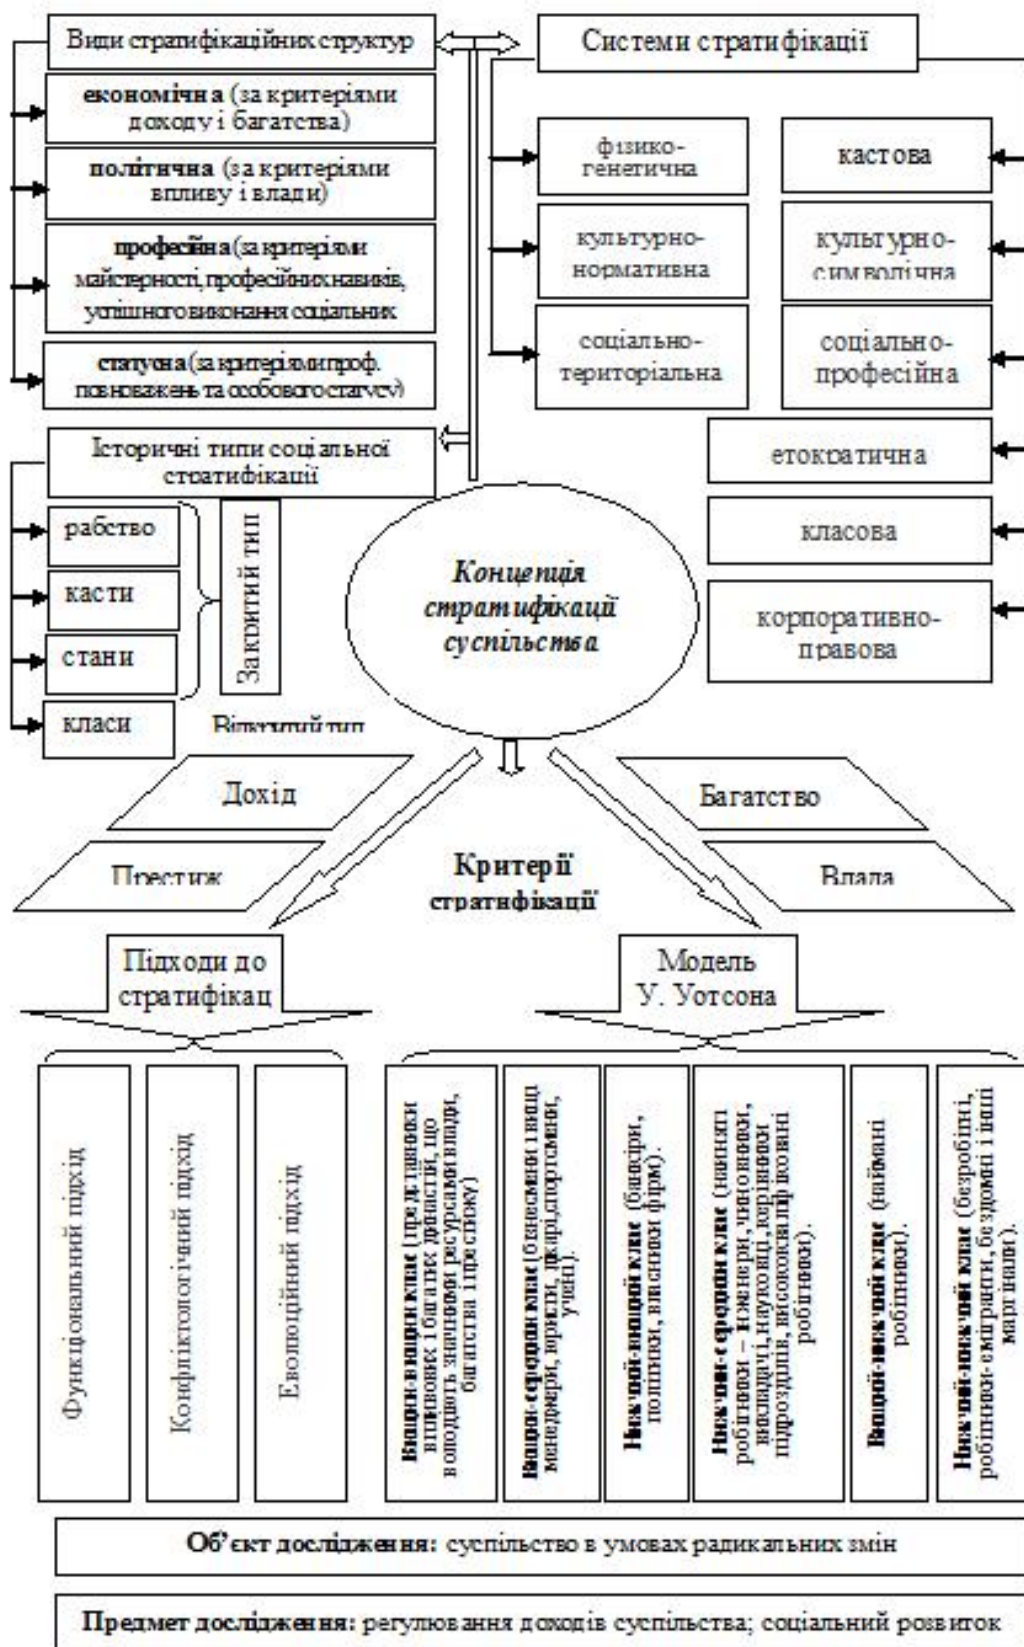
Види стратифікаційних структур

**економічна** (за критеріями доходу і багатства)

**політична** (за критеріями впливу і влади)

**професійна** (за критеріями майстерності, професійних навиків, успішного виконання соціальних

**статусна** (за критеріями проф. повноважень та особового статусу)

Системи стратифікації

фізико-генетична

культурно-нормативна

соціально-територіальна

кастова

культурно-символічна

соціально-професійна

етократична

класова

корпоративно-правова

Історичні типи соціальної стратифікації

рабство

касти

стани

класи

Закритий тип

Відкритий тип

*Концепція стратифікації суспільства*

Дохід

Багатство

Престиж

Влада

**Критерії стратифікації**

Підходи до стратифікац

Модель У. Уотсона

Функціональний підхід

Конфліктологічний підхід

Еволюційний підхід

**Вищий-вищий клас** (представники впливових і багатих династій, що володіють значними ресурсами влади, багатства і престижу)

**Вищий-середній клас** (бізнесмени і вищі менеджери, юристи, лікарі, спортсмени, учені).

**Нижчий-вищий клас** (банкіри, політики, власники фірм).

**Нижчий-середній клас** (наймані робітники – інженери, чиновники, викладачі, науковці, керівники підрозділів, висококваліфіковані робітники).

**Вищий-нижчий клас** (наймані робітники).

**Нижчий-нижчий клас** (безробітні, робітники-емігранти, бездомні і інші маргінали).

**Об'єкт дослідження:** суспільство в умовах радикальних змін

**Предмет дослідження:** регулювання доходів суспільства; соціальний розвиток